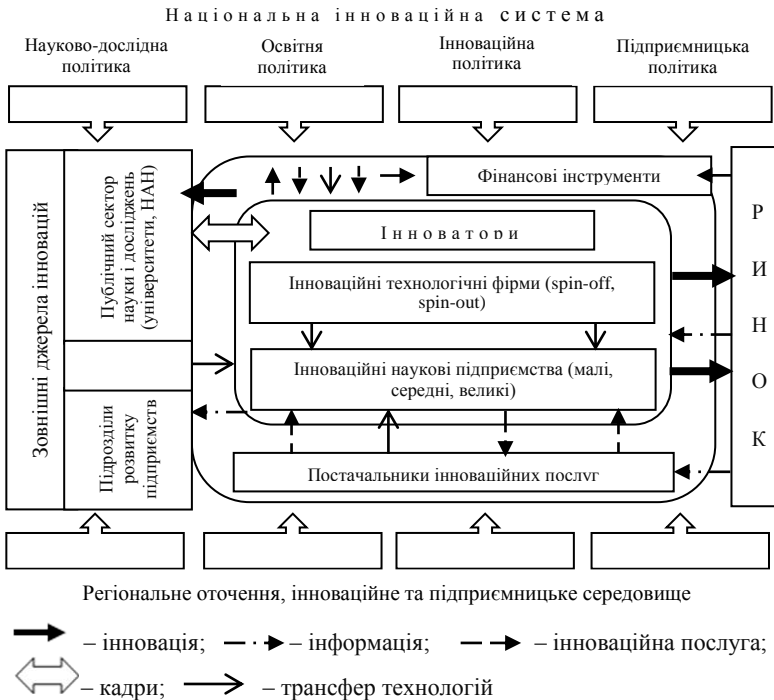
Національна інноваційна система

Науково-дослідна політика

Освітня політика

Інноваційна політика

Підприємницька політика

Зовнішні джерела інновацій

Публічний сектор науки і досліджень (університети, НАН)

Підрозділи розвитку підприємств

Фінансові інструменти

Інноватори

Інноваційні технологічні фірми (spin-off, spin-out)

Інноваційні наукові підприємства (малі, середні, великі)

Постачальники інноваційних послуг

Р
И
Н
О
К

Регіональне оточення, інноваційне та підприємницьке середовище

– інновація; – інформація; – інноваційна послуга;

– кадри; – трансфер технологій